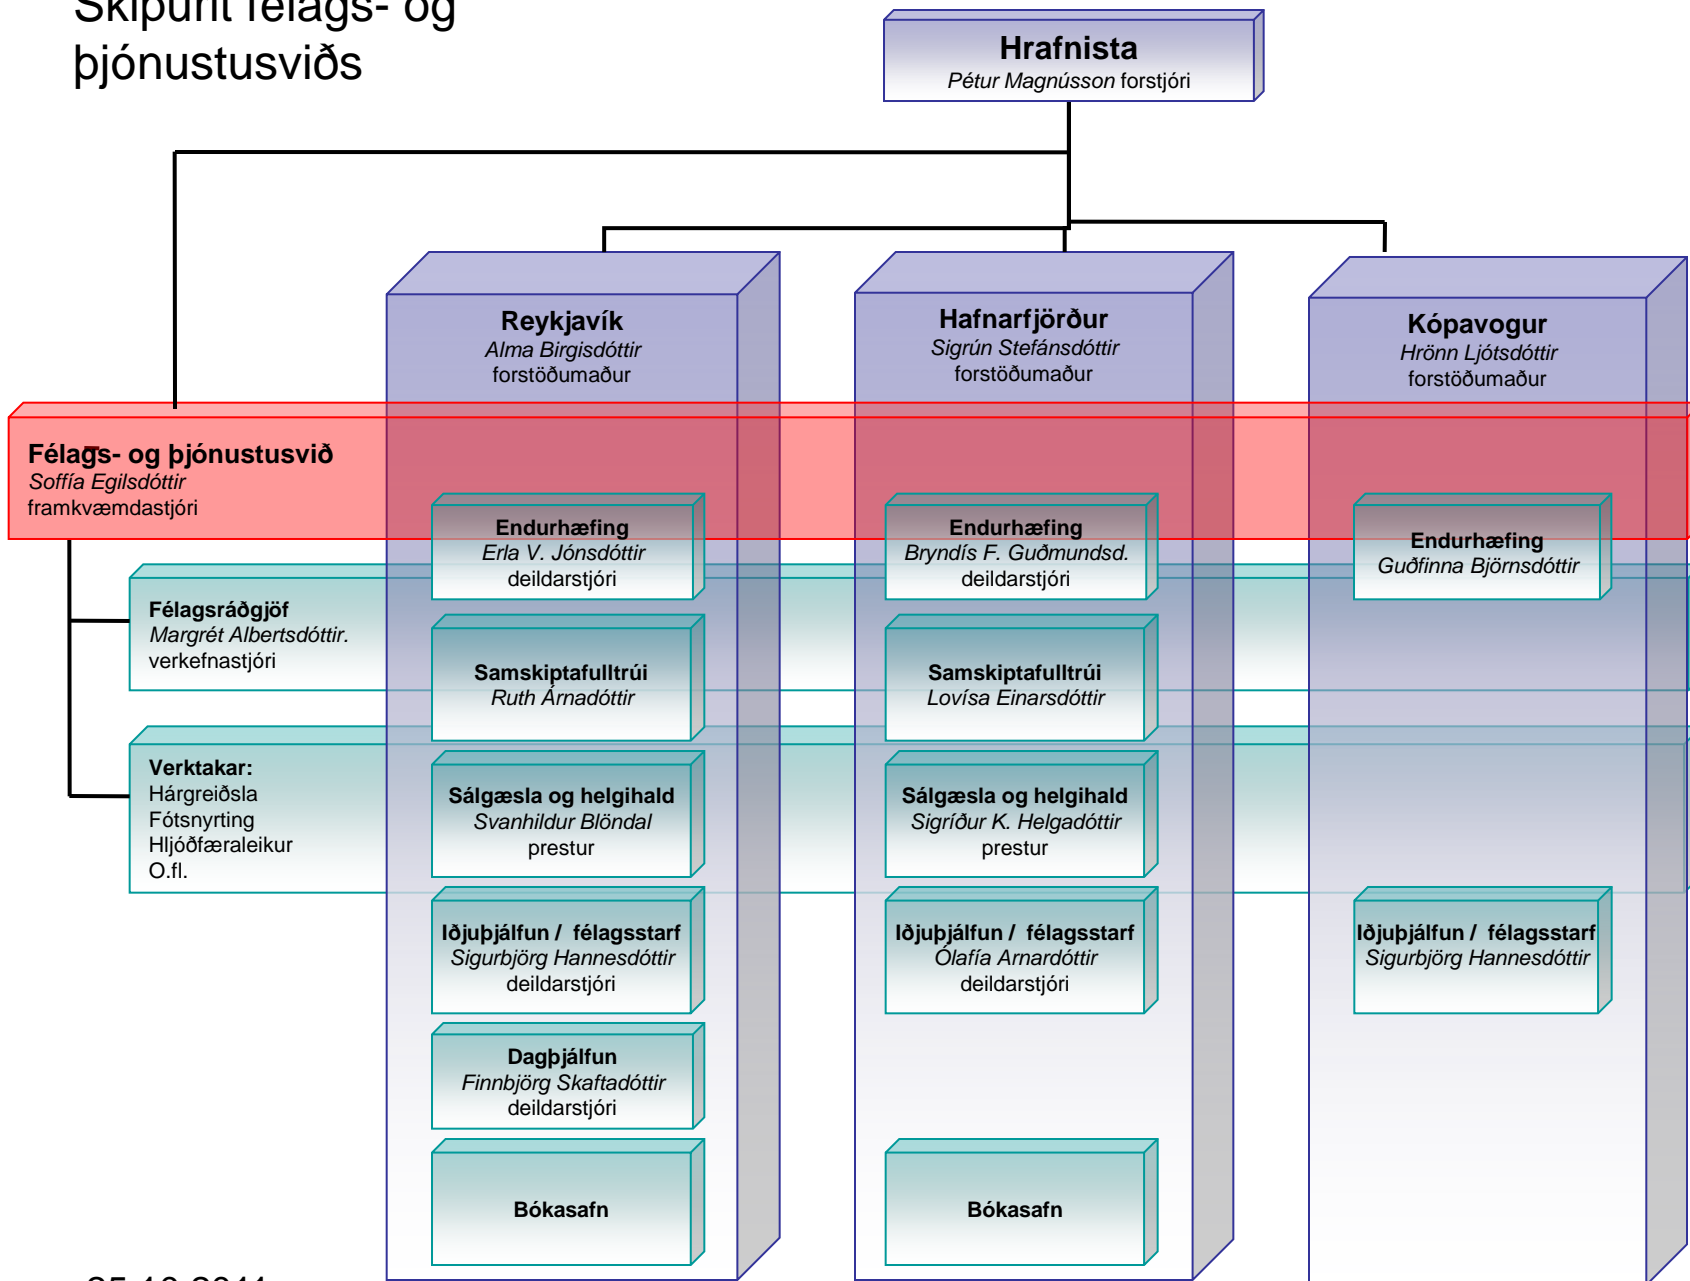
Skipurit félags- og þjónustusviðs

Hrafnista
Pétur Magnússon forstjóri

Reykjavík
Alma Birgisdóttir
forstöðumaður

Hafnarfjörður
Sigrún Stefánsdóttir
forstöðumaður

Kópavogur
Hrönn Ljótsdóttir
forstöðumaður

Félags- og þjónustusvið
Soffía Egilsdóttir
framkvæmdastjóri

Endurhæfing
Erla V. Jónsdóttir
deildarstjóri

Endurhæfing
Bryndís F. Guðmundsd.
deildarstjóri

Endurhæfing
Guðfinna Björnsdóttir

Félagsráðgjöf
Margrét Albertsdóttir.
verkefnastjóri

Samskiptafulltrúi
Ruth Árnadóttir

Samskiptafulltrúi
Lovísa Einarsdóttir

Verktakar:
Hárgreiðsla
Fótsnyrting
Hljóðfæraleikur
O.fl.

Sálgæsla og helgihald
Svanhildur Blöndal
prestur

Sálgæsla og helgihald
Sigríður K. Helgadóttir
prestur

Iðjuþjálfun / félagsstarf
Sigurbjörg Hannesdóttir
deildarstjóri

Iðjuþjálfun / félagsstarf
Ólafía Arnardóttir
deildarstjóri

Iðjuþjálfun / félagsstarf
Sigurbjörg Hannesdóttir

Dagþjálfun
Finnbjörg Skaftadóttir
deildarstjóri

Bókasafn

Bókasafn

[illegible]